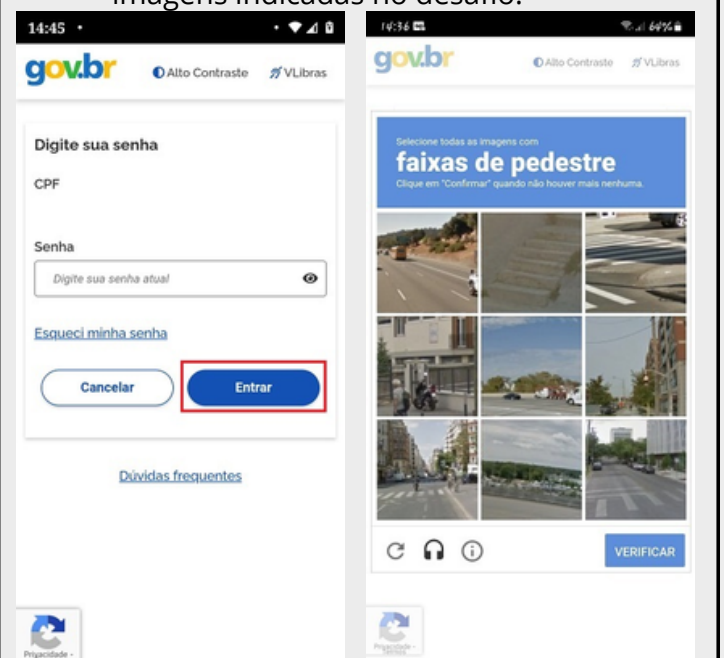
imagens indicadas no desafio.

14:45

gov.br Alto Contraste VLibras

Digite sua senha

CPF

Senha

Digite sua senha atual

Esqueci minha senha

Cancelar Entrar

Dúvidas frequentes

Privacidade -

14:36 64%

gov.br Alto Contraste VLibras

Selecione todas as imagens com
faixas de pedestre
Clique em "Confirmar" quando não houver mais nenhuma.

VERIFICAR

Privacidade - Termos